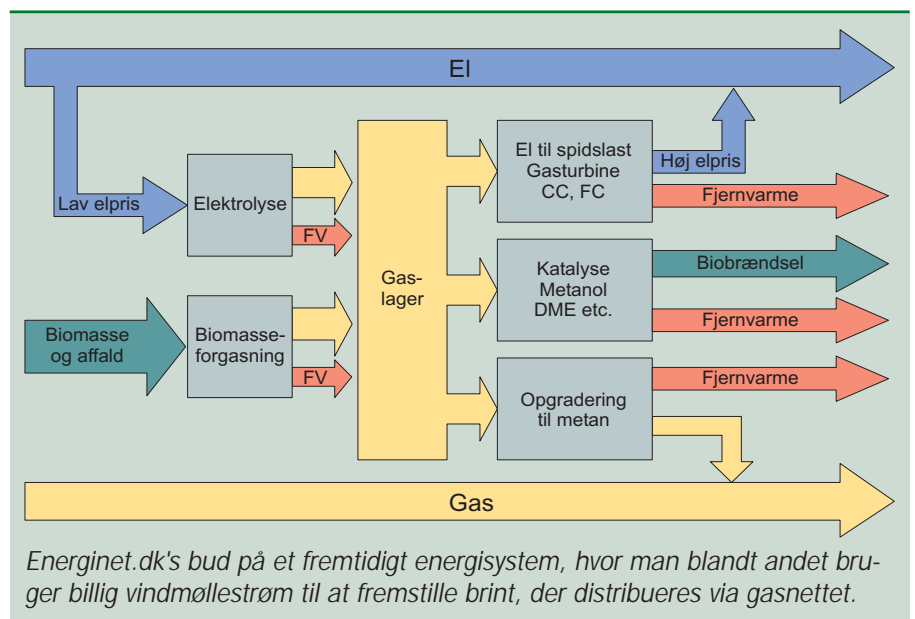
El

Lav elpris

Elektrolyse

FV

Biomasse og affald

Biomasseforgasning

FV

Gaslager

El til spidslast Gasturbine CC, FC

Høj elpris

Fjernvarme

Katalyse Metanol DME etc.

Biobrændsel

Fjernvarme

Opgradering til metan

Fjernvarme

Gas

Energinet.dk's bud på et fremtidigt energisystem, hvor man blandt andet bruger billig vindmøllestrøm til at fremstille brint, der distribueres via gasnettet.